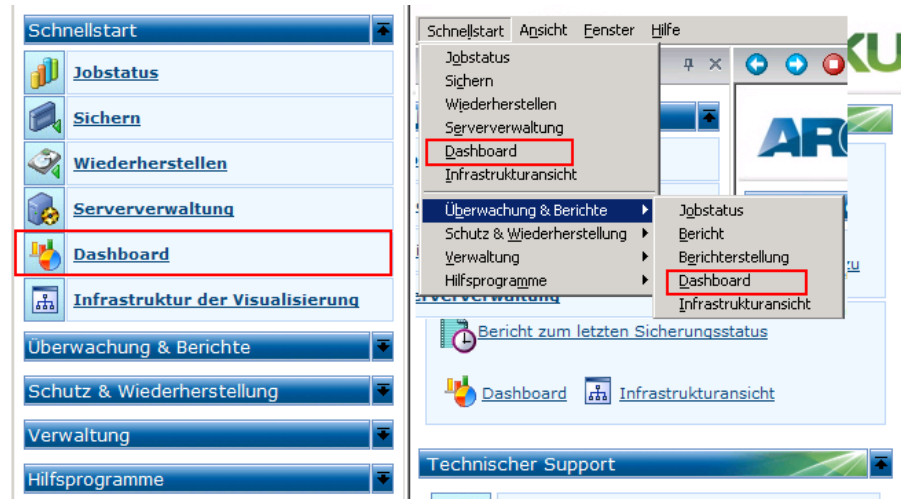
Schnellstart

Jobstatus

Sichern

Wiederherstellen

Serververwaltung

Dashboard

Infrastruktur der Visualisierung

Überwachung & Berichte

Schutz & Wiederherstellung

Verwaltung

Hilfsprogramme

Schnellstart Ansicht Fenster Hilfe

Jobstatus
Sichern
Wiederherstellen
Serververwaltung
Dashboard
Infrastrukturansicht

Überwachung & Berichte
Schutz & Wiederherstellung
Verwaltung
Hilfsprogramme

Jobstatus
Bericht
Berichterstellung
Dashboard
Infrastrukturansicht

KU

ARC

zu

Serververwaltung

Bericht zum letzten Sicherungsstatus

Dashboard Infrastrukturansicht

Technischer Support